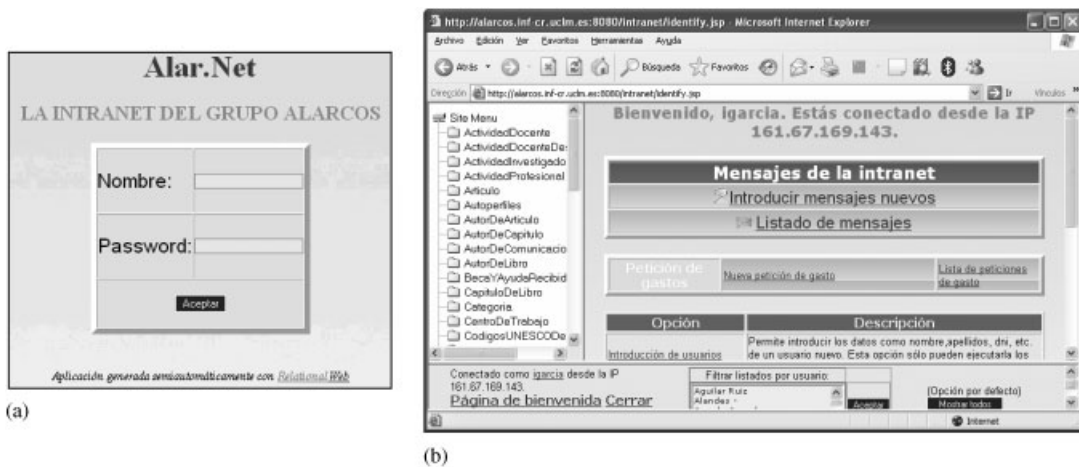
Alar.Net

LA INTRANET DEL GRUPO ALARCOS

Nombre:

Password:

Aceptar

Aplicación generada semiautomáticamente con Relational Web

(a)

http://alarcos.inf-cr.uclm.es:8080/intranet/identify.jsp - Microsoft Internet Explorer

Archivo Edición Ver Favoritos Herramientas Ayuda

Atrás Búsqueda Favoritos

Dirección http://alarcos.inf-cr.uclm.es:8080/intranet/identify.jsp Ir Vínculos

Site Menu
ActividadDocente
ActividadDocenteDe
ActividadInvestigado
ActividadProfesional
Articulo
Autoperfiles
AutorDeArticulo
AutorDeCapitulo
AutorDeComunicacio
AutorDeLibro
BecaYAyudaRecibid
CapituloDeLibro
Categoria
CentroDeTrabajo
CodigosUNESCODe

Bienvenido, igarcia. Estás conectado desde la IP 161.67.169.143.

Mensajes de la intranet

Introducir mensajes nuevos

Listado de mensajes

| Petición de gastos | Nueva petición de gasto | Lista de peticiones de gasto |
|---|---|---|

| Opción | Descripción |
|---|---|
| Introducción de usuarios | Permite introducir los datos como nombre,apellidos, dni, etc. de un usuario nuevo. Esta opción sólo pueden ejecutarla los |

Conectado como igarcia desde la IP 161.67.169.143.
Página de bienvenida Cerrar

Filtrar listados por usuario:
Aguilar Ruiz
Alandes
Aceptar

(Opción por defecto)
Mostrar todos

Internet

(b)